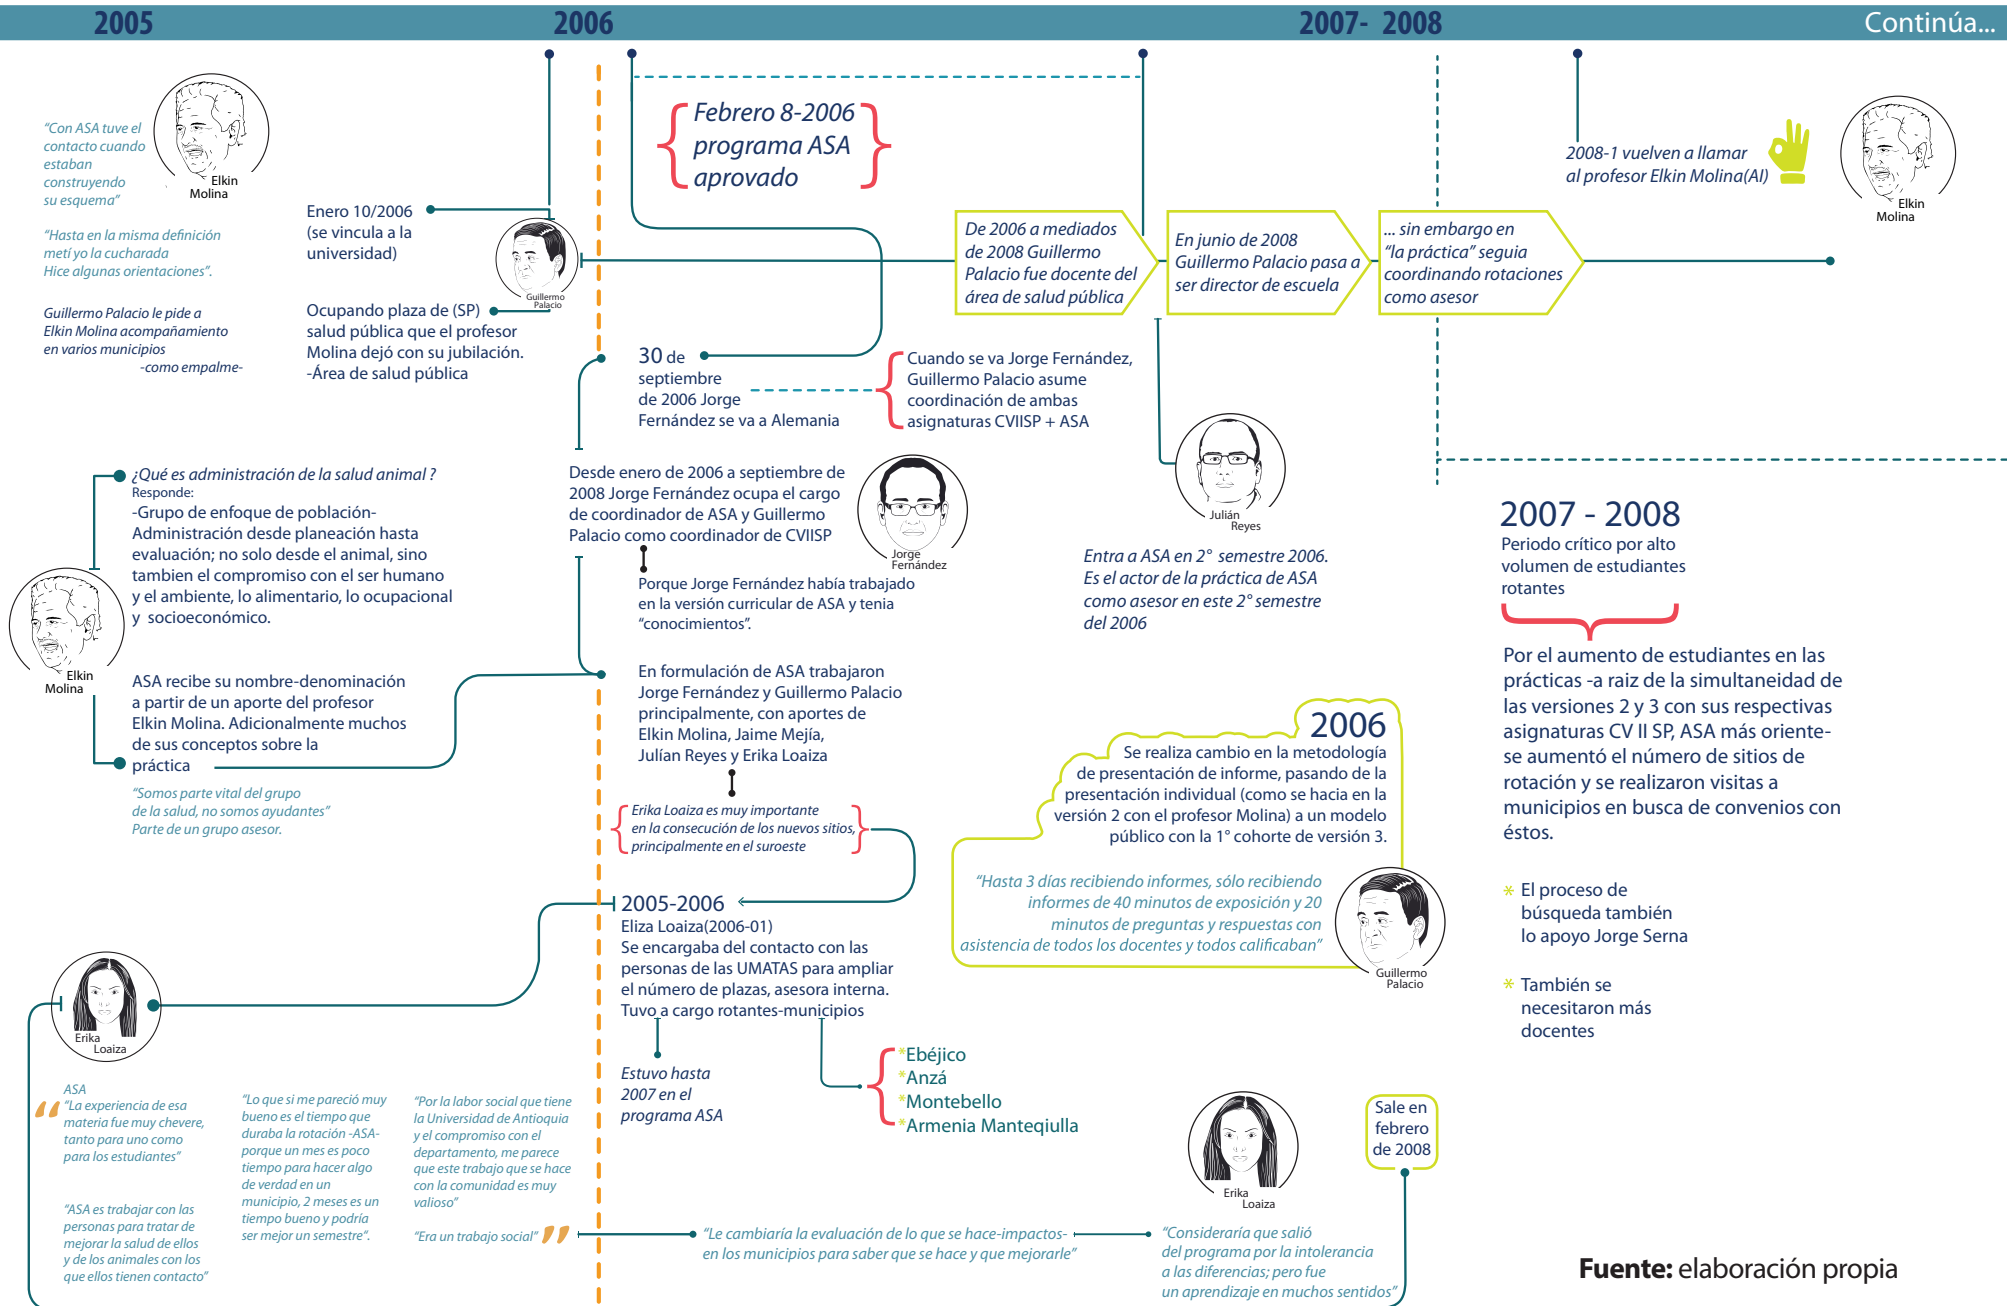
2005 2006 2007- 2008 Continúa...

"Con ASA tuve el contacto cuando estaban construyendo su esquema"

Elkin Molina

"Hasta en la misma definición metí yo la cucharada Hice algunas orientaciones".

Guillermo Palacio le pide a Elkin Molina acompañamiento en varios municipios -como empalme-

Enero 10/2006 (se vincula a la universidad)

Guillermo Palacio

Ocupando plaza de (SP) salud pública que el profesor Molina dejó con su jubilación. -Área de salud pública

Febrero 8-2006 programa ASA aprovado

De 2006 a mediados de 2008 Guillermo Palacio fue docente del área de salud pública

En junio de 2008 Guillermo Palacio pasa a ser director de escuela

... sin embargo en "la práctica" seguia coordinando rotaciones como asesor

2008-1 vuelven a llamar al profesor Elkin Molina(AI)

Elkin Molina

30 de septiembre de 2006 Jorge Fernández se va a Alemania

Cuando se va Jorge Fernández, Guillermo Palacio asume coordinación de ambas asignaturas CVIISP + ASA

Julián Reyes

Entra a ASA en 2° semestre 2006. Es el actor de la práctica de ASA como asesor en este 2° semestre del 2006

¿Qué es administración de la salud animal ? Responde: -Grupo de enfoque de población-Administración desde planeación hasta evaluación; no solo desde el animal, sino tambien el compromiso con el ser humano y el ambiente, lo alimentario, lo ocupacional y socioeconómico.

Elkin Molina

ASA recibe su nombre-denominación a partir de un aporte del profesor Elkin Molina. Adicionalmente muchos de sus conceptos sobre la práctica

"Somos parte vital del grupo de la salud, no somos ayudantes" Parte de un grupo asesor.

Desde enero de 2006 a septiembre de 2008 Jorge Fernández ocupa el cargo de coordinador de ASA y Guillermo Palacio como coordinador de CVIISP

Jorge Fernández

Porque Jorge Fernández había trabajado en la versión curricular de ASA y tenia "conocimientos".

En formulación de ASA trabajaron Jorge Fernández y Guillermo Palacio principalmente, con aportes de Elkin Molina, Jaime Mejía, Julían Reyes y Erika Loaiza

Erika Loaiza es muy importante en la consecución de los nuevos sitios, principalmente en el suroeste

2006
Se realiza cambio en la metodología de presentación de informe, pasando de la presentación individual (como se hacia en la versión 2 con el profesor Molina) a un modelo público con la 1° cohorte de versión 3.

"Hasta 3 días recibiendo informes, sólo recibiendo informes de 40 minutos de exposición y 20 minutos de preguntas y respuestas con asistencia de todos los docentes y todos calificaban"

Guillermo Palacio

2007 - 2008
Periodo crítico por alto volumen de estudiantes rotantes

Por el aumento de estudiantes en las prácticas -a raiz de la simultaneidad de las versiones 2 y 3 con sus respectivas asignaturas CV II SP, ASA más oriente-se aumentó el número de sitios de rotación y se realizaron visitas a municipios en busca de convenios con éstos.

* El proceso de búsqueda también lo apoyo Jorge Serna

* También se necesitaron más docentes

2005-2006
Eliza Loaiza(2006-01)
Se encargaba del contacto con las personas de las UMATAS para ampliar el número de plazas, asesora interna. Tuvo a cargo rotantes-municipios

Estuvo hasta 2007 en el programa ASA

*Ebéjico
*Anzá
*Montebello
*Armenia Mantequilla

Erika Loaiza

ASA "La experiencia de esa materia fue muy chevere, tanto para uno como para los estudiantes"

"ASA es trabajar con las personas para tratar de mejorar la salud de ellos y de los animales con los que ellos tienen contacto"

"Lo que si me pareció muy bueno es el tiempo que duraba la rotación -ASA- porque un mes es poco tiempo para hacer algo de verdad en un municipio, 2 meses es un tiempo bueno y podría ser mejor un semestre".

"Por la labor social que tiene la Universidad de Antioquia y el compromiso con el departamento, me parece que este trabajo que se hace con la comunidad es muy valioso"

"Era un trabajo social"

"Le cambiaría la evaluación de lo que se hace-impactos-en los municipios para saber que se hace y que mejorarle"

Erika Loaiza

Sale en febrero de 2008

"Consideraría que salió del programa por la intolerancia a las diferencias; pero fue un aprendizaje en muchos sentidos"

Fuente: elaboración propia